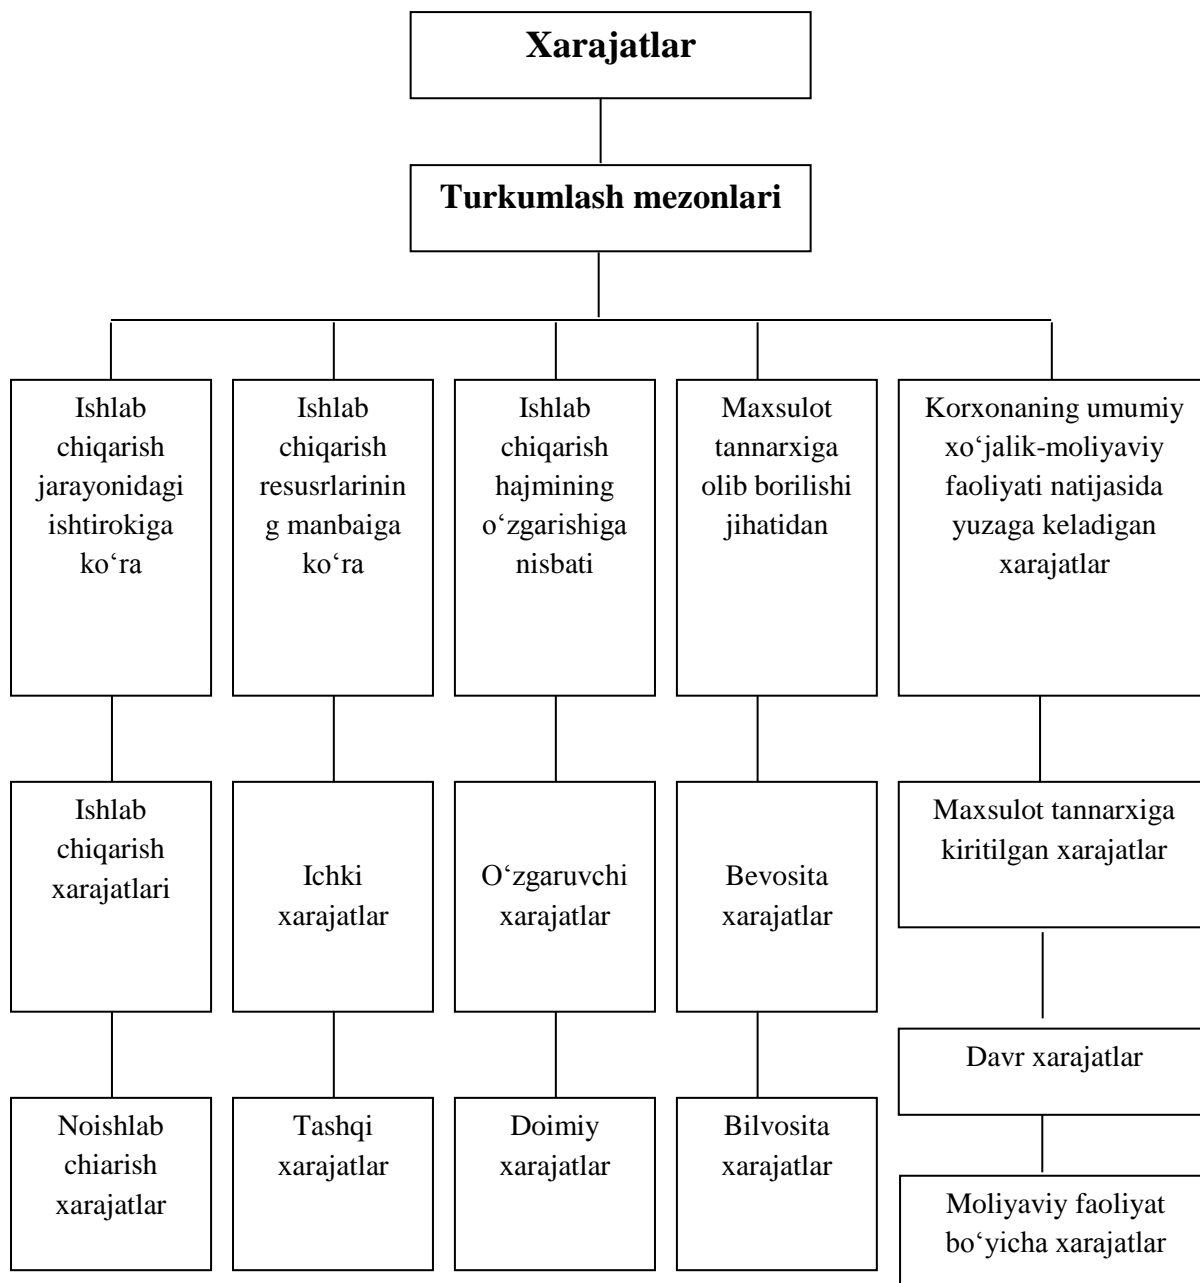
Xarajatlar

Turkumlash mezonlari

Ishlab chiqarish jarayonidagi ishtirokiga ko‘ra

Ishlab chiqarish resusrlarining manbaiga ko‘ra

Ishlab chiqarish hajmining o‘zgarishiga nisbati

Maxsulot tannarxiga olib borilishi jihatidan

Korxonaning umumiy xo‘jalik-moliyaviy faoliyati natijasida yuzaga keladigan xarajatlar

Ishlab chiqarish xarajatlari

Ichki xarajatlar

O‘zgaruvchi xarajatlar

Bevosita xarajatlar

Maxsulot tannarxiga kiritilgan xarajatlar

Davr xarajatlar

Noishlab chiarish xarajatlar

Tashqi xarajatlar

Doimiy xarajatlar

Bilvosita xarajatlar

Moliyaviy faoliyat bo‘yicha xarajatlar